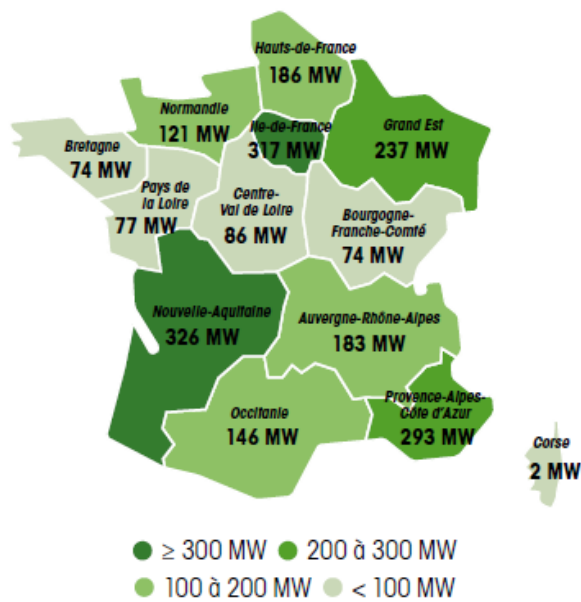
Hauts-de-France
186 MW

Normandie
121 MW

Ile-de-France
317 MW

Grand Est
237 MW

Bretagne
74 MW

Pays de la Loire
77 MW

Centre-Val de Loire
86 MW

Bourgogne-Franche-Comté
74 MW

Nouvelle-Aquitaine
326 MW

Auvergne-Rhône-Alpes
183 MW

Occitanie
146 MW

Provence-Alpes-Côte d'Azur
293 MW

Corse
2 MW

≥ 300 MW
200 à 300 MW
100 à 200 MW
< 100 MW